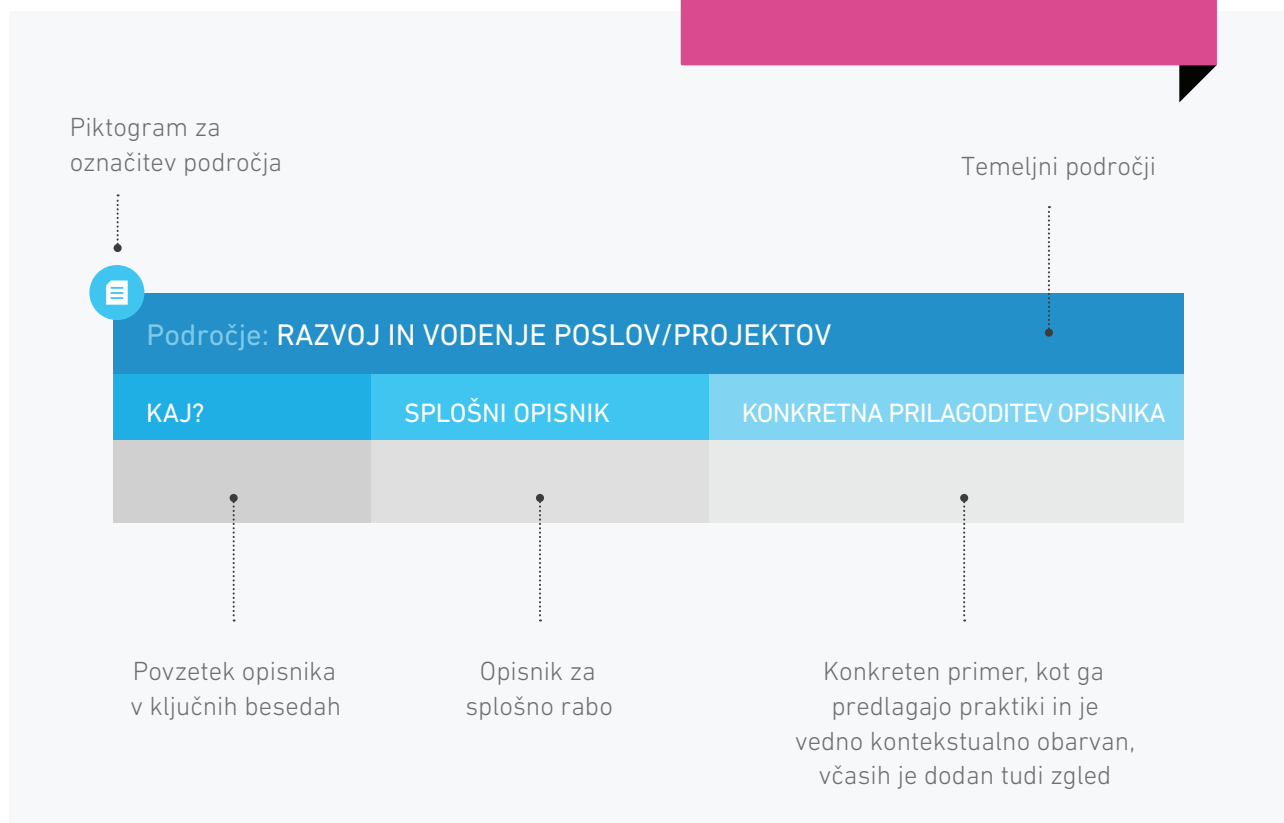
Piktogram za označitev področja

Temeljni področji

Področje: RAZVOJ IN VODENJE POSLOV/PROJEKTOV

| KAJ? | SPLOŠNI OPISNIK | KONKRETNA PRILAGODITEV OPISNIKA |
|---|---|---|
| | | |

Povzetek opisnika v ključnih besedah

Opisnik za splošno rabo

Konkreten primer, kot ga predlagajo praktiki in je vedno kontekstualno obarvan, včasih je dodan tudi zgled